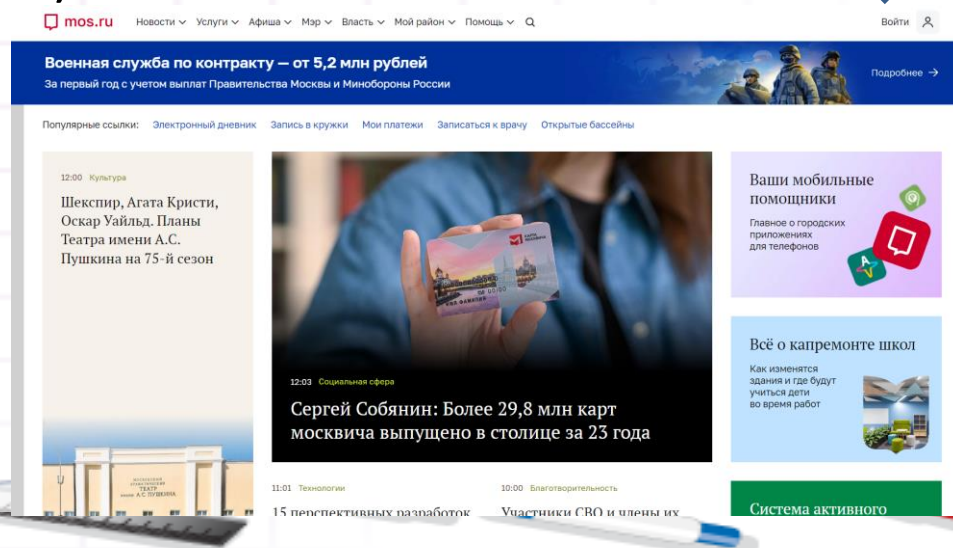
mos.ru Новости Услуги Афиша Мэр Власть Мой район Помощь

Войти

Военная служба по контракту — от 5,2 млн рублей
За первый год с учетом выплат Правительства Москвы и Минобороны России

Подробнее →

Популярные ссылки: Электронный дневник Запись в кружки Мои платежи Записаться к врачу Открытые бассейны

12:00 Культура
Шекспир, Агата Кристи, Оскар Уайльд. Планы Театра имени А.С. Пушкина на 75-й сезон

12:03 Социальная сфера
Сергей Собянин: Более 29,8 млн карт москвича выпущено в столице за 23 года

Ваши мобильные помощники
Главное о городских приложениях для телефонов

Всё о капремонте школ
Как изменятся здания и где будут учиться дети во время работ

11:01 Технологии
15 перспективных разработок

10:00 Благотворительность
Участники СВО и члены их

Система активного